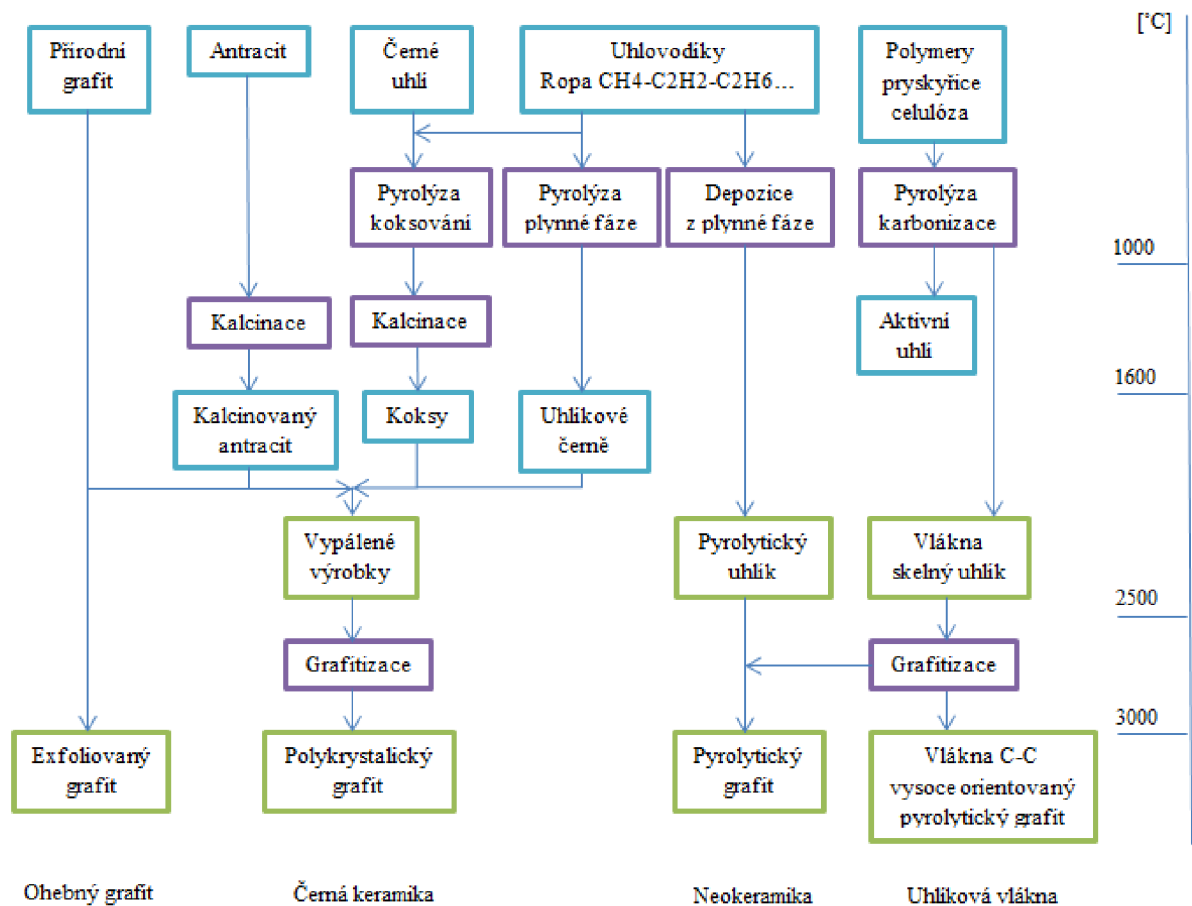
Přirodni grafit

Antracit

Černé uhli

Uhlovodiky
Ropa CH4-C2H2-C2H6…

Polymery pryskyřice celulóza

[°C]

Pyrolýza koksování

Pyrolýza plynné fáze

Depozice z plynné fáze

Pyrolýza karbonizace

1000

Kalcinace

Kalcinace

Aktivni uhli

1600

Kalcinovaný antracit

Koksy

Uhlikové černě

Vypálené výrobky

Pyrolytický uhlik

Vlákna skelný uhlik

2500

Grafitizace

Grafitizace

3000

Exfoliovaný grafit

Polykrystalický grafit

Pyrolytický grafit

Vlákna C-C vysoce orientovaný pyrolytický grafit

Ohebný grafit

Černá keramika

Neokeramika

Uhliková vlákna